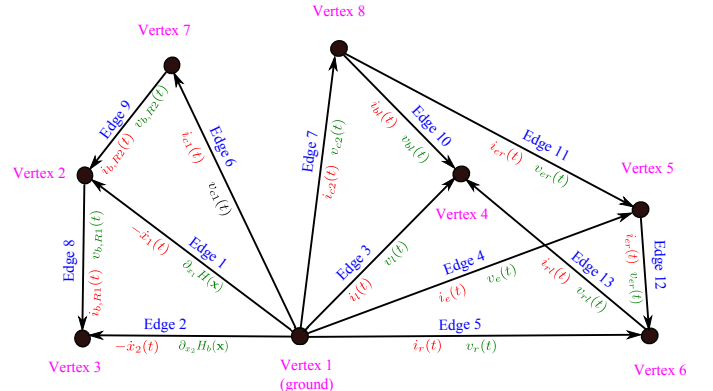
Vertex 8

Vertex 7

Edge 9
$v_{b,R2}(t)$
$i_{b,R2}(t)$

$i_{c1}(t)$
Edge 6
$v_{c1}(t)$

Edge 7
$v_{c2}(t)$
$i_{c2}(t)$

$i_{bl}(t)$
Edge 10
$v_{bl}(t)$

Edge 11
$i_{er}(t)$
$v_{er}(t)$

Vertex 2

Vertex 5

Vertex 4

Edge 8
$v_{b,R1}(t)$
$i_{b,R1}(t)$

$-\dot{x}_1(t)$
Edge 1
$\partial_{x_1}H(\mathbf{x})$

Edge 3
$v_l(t)$
$i_l(t)$

Edge 4
$v_e(t)$
$i_e(t)$

$i_{rl}(t)$
Edge 13
$v_{rl}(t)$

$i_{er}(t)$
$v_{er}(t)$
Edge 12

Edge 2
$-\dot{x}_2(t)$
$\partial_{x_2}H_b(\mathbf{x})$

Edge 5
$i_r(t)$
$v_r(t)$

Vertex 3

Vertex 1
(ground)

Vertex 6